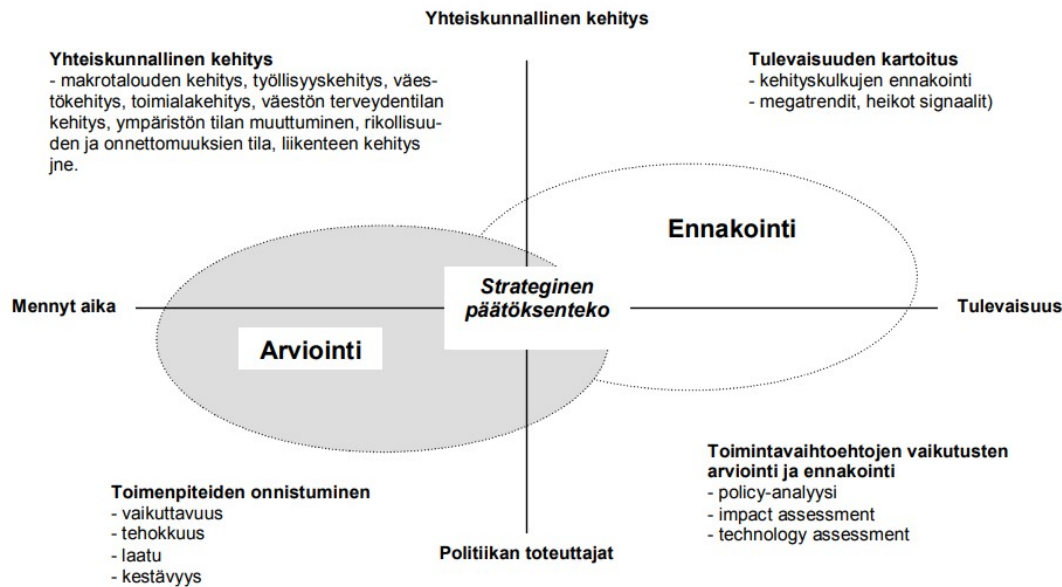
Yhteiskunnallinen kehitys

Yhteiskunnallinen kehitys
- makrotalouden kehitys, työllisyyskehitys, väestökehitys, toimialakehitys, väestön terveydentilan kehitys, ympäristön tilan muuttuminen, rikollisuuden ja onnettomuuksien tila, liikenteen kehitys jne.

Tulevaisuuden kartoitus
- kehityskulkujen ennakointi
- megatrendit, heikot signaalit)

Ennakointi

Mennyt aika

Strateginen päätöksenteko

Tulevaisuus

Arviointi

Toimintavaihtoehtojen vaikutusten arviointi ja ennakointi
- policy-analyysi
- impact assessment
- technology assessment

Toimenpiteiden onnistuminen
- vaikuttavuus
- tehokkuus
- laatu
- kestävyys

Politiikan toteuttajat